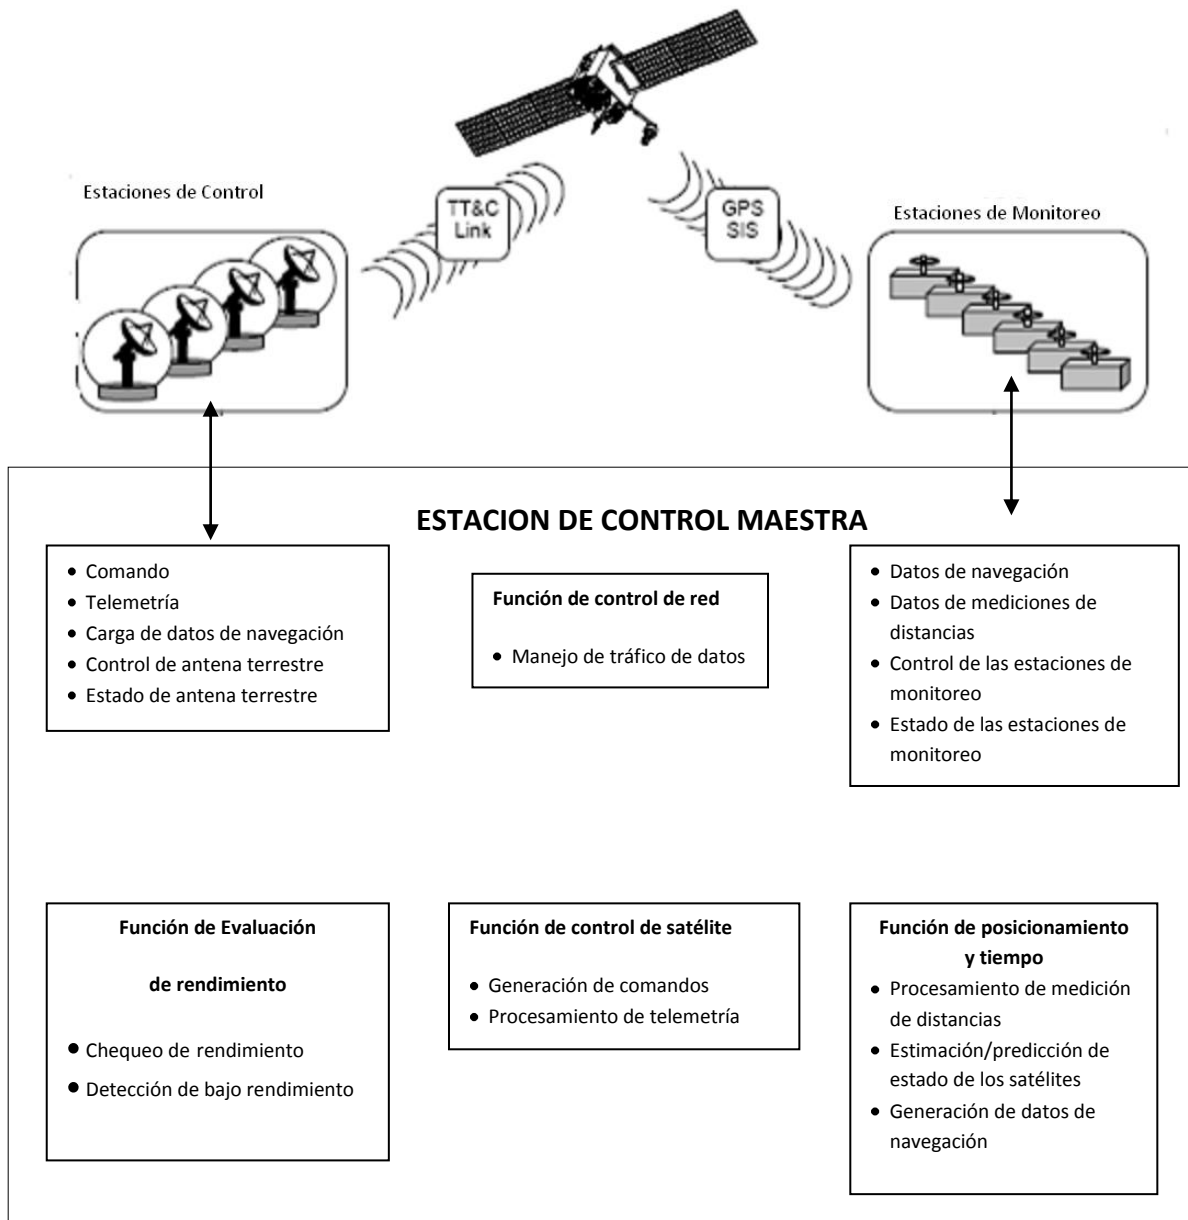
Estaciones de Control

TT&C Link

GPS SIS

Estaciones de Monitoreo

ESTACION DE CONTROL MAESTRA

- Comando
- Telemetría
- Carga de datos de navegación
- Control de antena terrestre
- Estado de antena terrestre

Función de control de red

- Manejo de tráfico de datos

- Datos de navegación
- Datos de mediciones de distancias
- Control de las estaciones de monitoreo
- Estado de las estaciones de monitoreo

Función de Evaluación de rendimiento

- Chequeo de rendimiento
- Detección de bajo rendimiento

Función de control de satélite

- Generación de comandos
- Procesamiento de telemetría

Función de posicionamiento y tiempo

- Procesamiento de medición de distancias
- Estimación/predicción de estado de los satélites
- Generación de datos de navegación